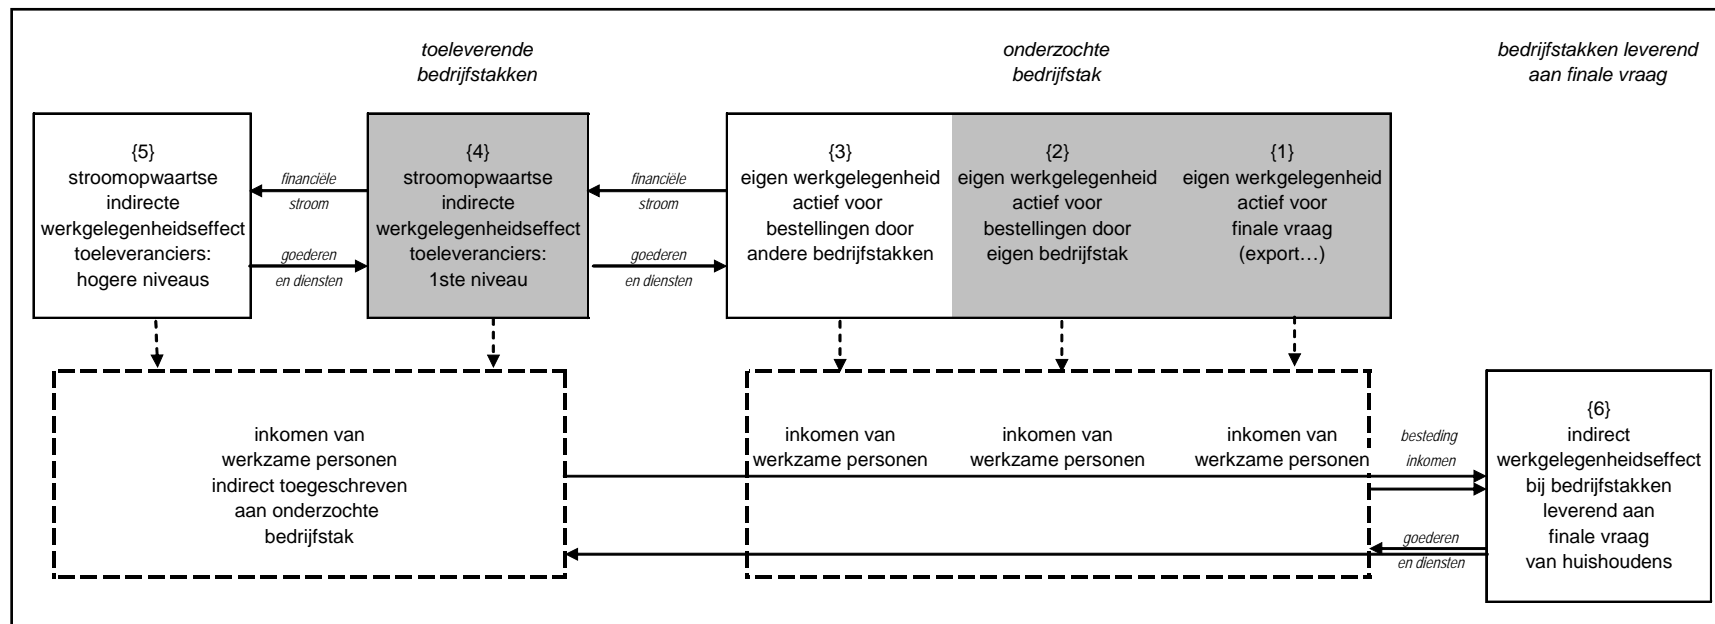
toeleverende bedrijfstakken

onderzochte bedrijfstak

bedrijfstakken leverend aan finale vraag

{5}
stroomopwaartse indirecte werkgelegenheidseffect toeleveranciers: hogere niveaus

financiële stroom

goederen en diensten

{4}
stroomopwaartse indirecte werkgelegenheidseffect toeleveranciers: 1ste niveau

financiële stroom

goederen en diensten

{3}
eigen werkgelegenheid actief voor bestellingen door andere bedrijfstakken

{2}
eigen werkgelegenheid actief voor bestellingen door eigen bedrijfstak

{1}
eigen werkgelegenheid actief voor finale vraag (export…)

inkomen van werkzame personen indirect toegeschreven aan onderzochte bedrijfstak

inkomen van werkzame personen

inkomen van werkzame personen

inkomen van werkzame personen

besteding inkomen

goederen en diensten

{6}
indirect werkgelegenheidseffect bij bedrijfstakken leverend aan finale vraag van huishoudens